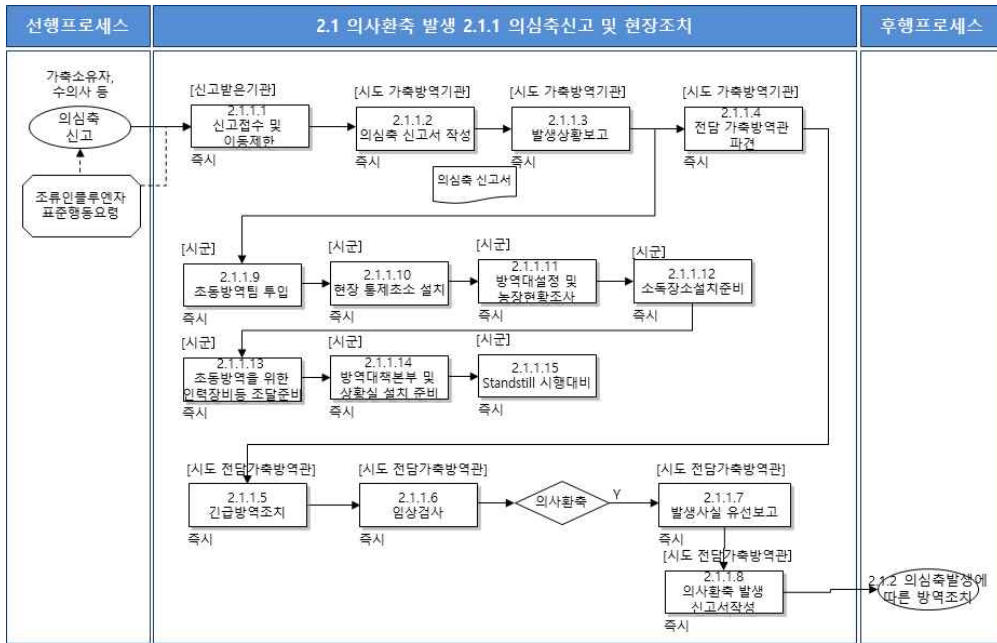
선행프로세스

2.1 의사환축 발생 2.1.1 의심축신고 및 현장조치

후행프로세스

가축소유자, 수의사 등

의심축 신고

조류인플루엔자 표준행동요령

[신고받은기관]
2.1.1.1
신고접수 및 이동제한
즉시

[시도 가축방역기관]
2.1.1.2
의심축 신고서 작성
즉시

의심축 신고서

[시도 가축방역기관]
2.1.1.3
발생상황보고
즉시

[시도 가축방역기관]
2.1.1.4
전담 가축방역관 파견
즉시

[시군]
2.1.1.9
초동방역팀 투입
즉시

[시군]
2.1.1.10
현장 통제초소 설치
즉시

[시군]
2.1.1.11
방역대설정 및 농장현황조사
즉시

[시군]
2.1.1.12
소독장소설치준비
즉시

[시군]
2.1.1.13
초동방역을 위한 인력장비등 조달준비
즉시

[시군]
2.1.1.14
방역대책본부 및 상황실 설치 준비
즉시

[시군]
2.1.1.15
Standstill 시행대비
즉시

[시도 전담가축방역관]
2.1.1.5
긴급방역조치
즉시

[시도 전담가축방역관]
2.1.1.6
임상검사
즉시

의사환축

Y

[시도 전담가축방역관]
2.1.1.7
발생사실 유선보고
즉시

[시도 전담가축방역관]
2.1.1.8
의사환축 발생 신고서작성
즉시

2.1.2 의심축발생에 따른 방역조치